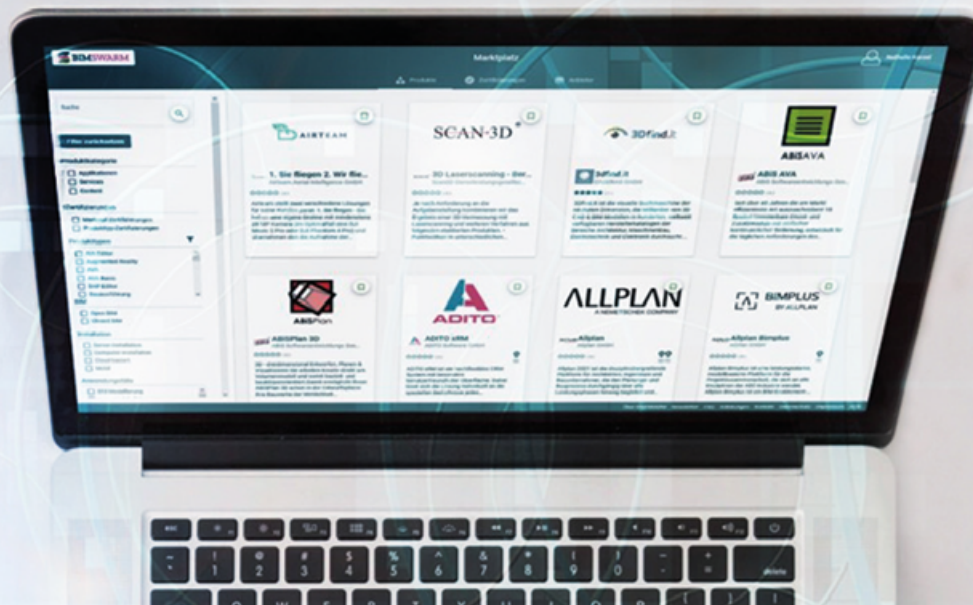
BIMSWARM

Marktplatz

Produkte

Zertifizierungen

Anbieter

Suche

Filter zurücksetzen

Produktkategorie

Applikationen

Services

Content

AIRTEAM

1. Sie fliegen 2. Wir flie...

SCAN-3D

3D Laserscanning - Ber...

3Dfind.it

3Dfind.it

ABIS AVA

ABIS AVA

ABISPlan

ABISPlan 3D

ADITO

ADITO xRM

ALLPLAN

A NEMETSCHEK COMPANY

Allplan

BIMPLUS

BY ALLPLAN

Allplan Bimplus

esc

Delete